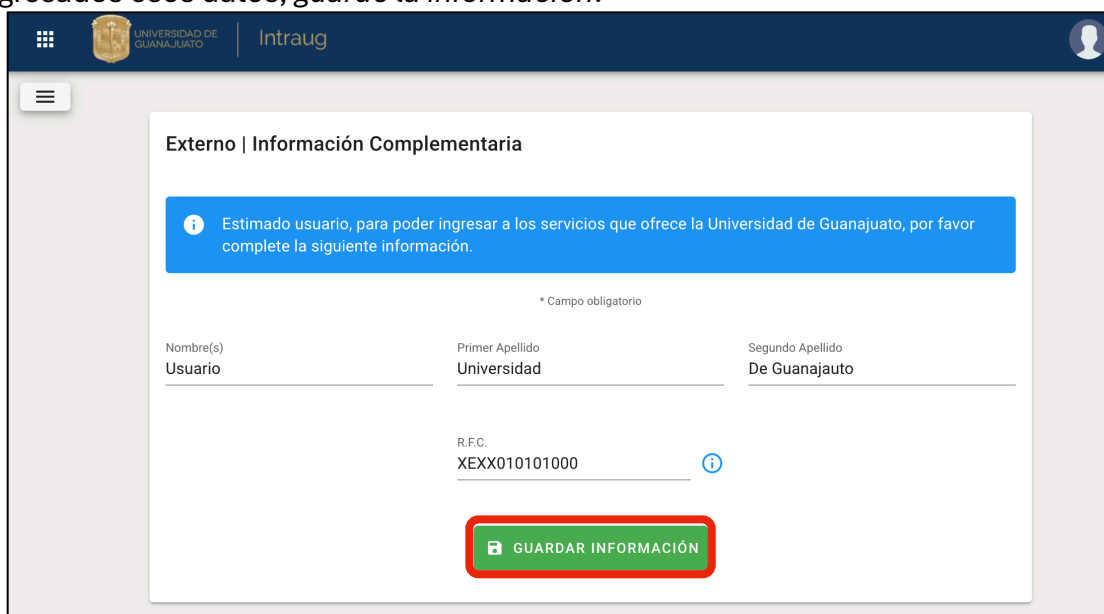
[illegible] esos datos, guarde la información.

UNIVERSIDAD DE GUANAJUATO | Intraug

Externo | Información Complementaria

Estimado usuario, para poder ingresar a los servicios que ofrece la Universidad de Guanajuato, por favor complete la siguiente información.

* Campo obligatorio

Nombre(s)
Usuario

Primer Apellido
Universidad

Segundo Apellido
De Guanajauto

R.F.C.
XEXX010101000

GUARDAR INFORMACIÓN